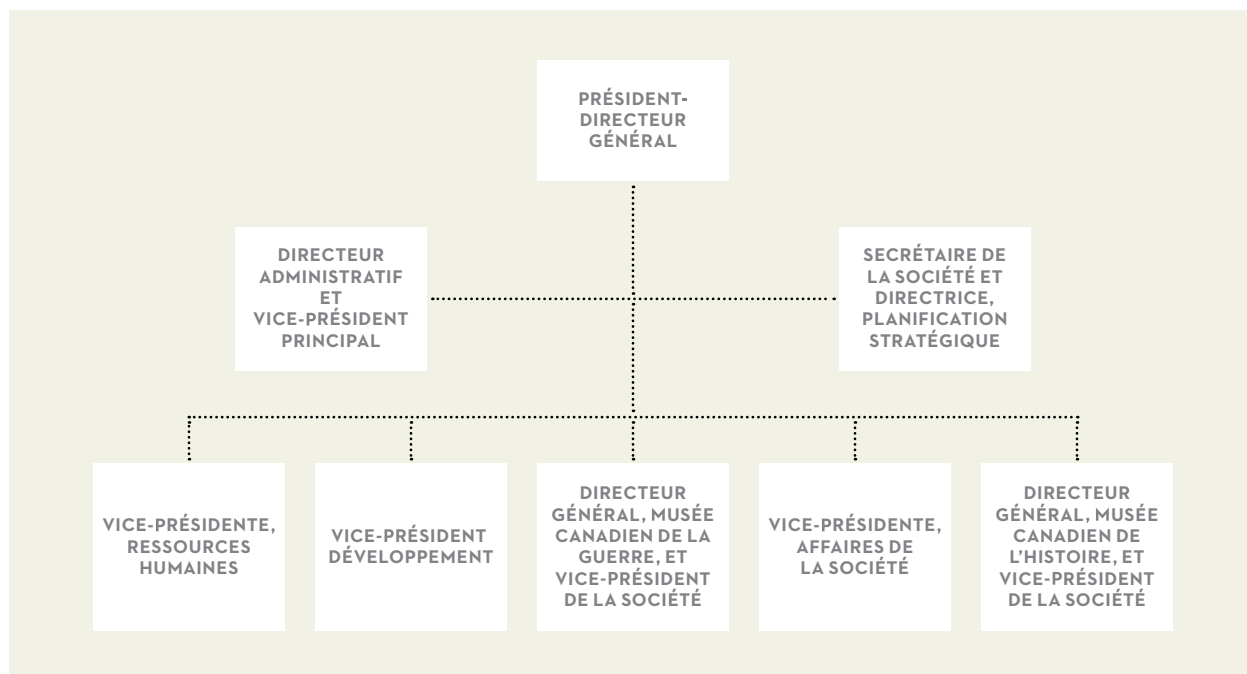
PRÉSIDENT-DIRECTEUR GÉNÉRAL

DIRECTEUR ADMINISTRATIF ET VICE-PRÉSIDENT PRINCIPAL

SECRÉTAIRE DE LA SOCIÉTÉ ET DIRECTRICE, PLANIFICATION STRATÉGIQUE

VICE-PRÉSIDENTE, RESSOURCES HUMAINES

VICE-PRÉSIDENT DÉVELOPPEMENT

DIRECTEUR GÉNÉRAL, MUSÉE CANADIEN DE LA GUERRE, ET VICE-PRÉSIDENT DE LA SOCIÉTÉ

VICE-PRÉSIDENTE, AFFAIRES DE LA SOCIÉTÉ

DIRECTEUR GÉNÉRAL, MUSÉE CANADIEN DE L'HISTOIRE, ET VICE-PRÉSIDENT DE LA SOCIÉTÉ